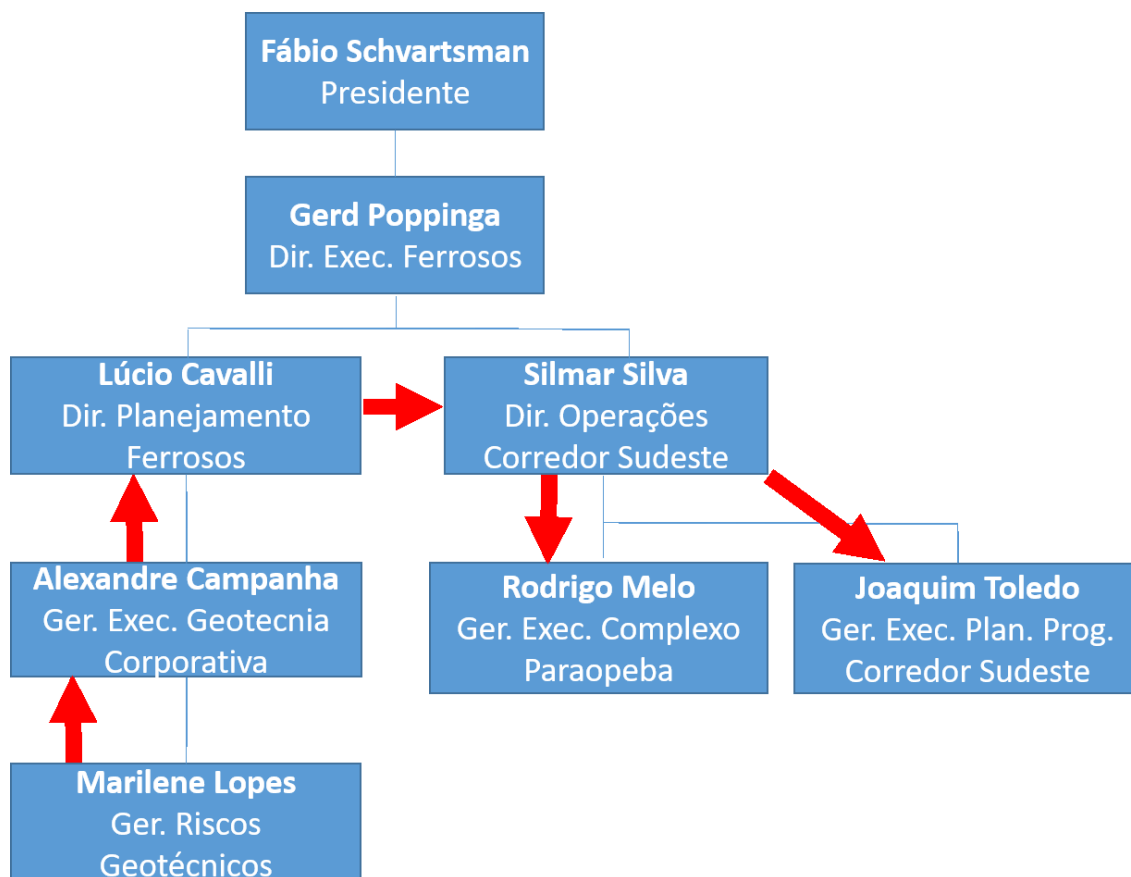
**Fábio Schvartsman**
Presidente

**Gerd Poppinga**
Dir. Exec. Ferrosos

**Lúcio Cavalli**
Dir. Planejamento Ferrosos

**Silmar Silva**
Dir. Operações Corredor Sudeste

**Alexandre Campanha**
Ger. Exec. Geotecnia Corporativa

**Rodrigo Melo**
Ger. Exec. Complexo Paraopeba

**Joaquim Toledo**
Ger. Exec. Plan. Prog. Corredor Sudeste

**Marilene Lopes**
Ger. Riscos Geotécnicos